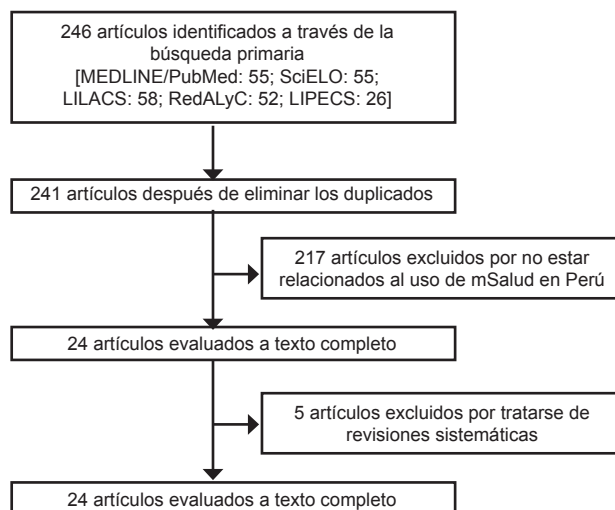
246 artículos identificados a través de la búsqueda primaria
[MEDLINE/PubMed: 55; SciELO: 55; LILACS: 58; RedALyC: 52; LIPECS: 26]

241 artículos después de eliminar los duplicados

217 artículos excluidos por no estar relacionados al uso de mSalud en Perú

24 artículos evaluados a texto completo

5 artículos excluidos por tratarse de revisiones sistemáticas

24 artículos evaluados a texto completo